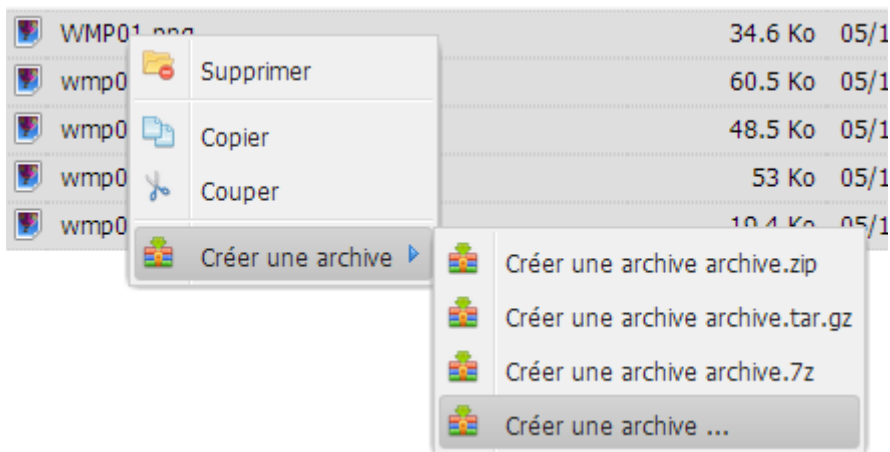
WMP01.png 34.6 Ko 05/1
wmp0 60.5 Ko 05/1
wmp0 48.5 Ko 05/1
wmp0 53 Ko 05/1
wmp0 19.4 Ko 05/1

Supprimer
Copier
Couper
Créer une archive

Créer une archive archive.zip
Créer une archive archive.tar.gz
Créer une archive archive.7z
Créer une archive ...